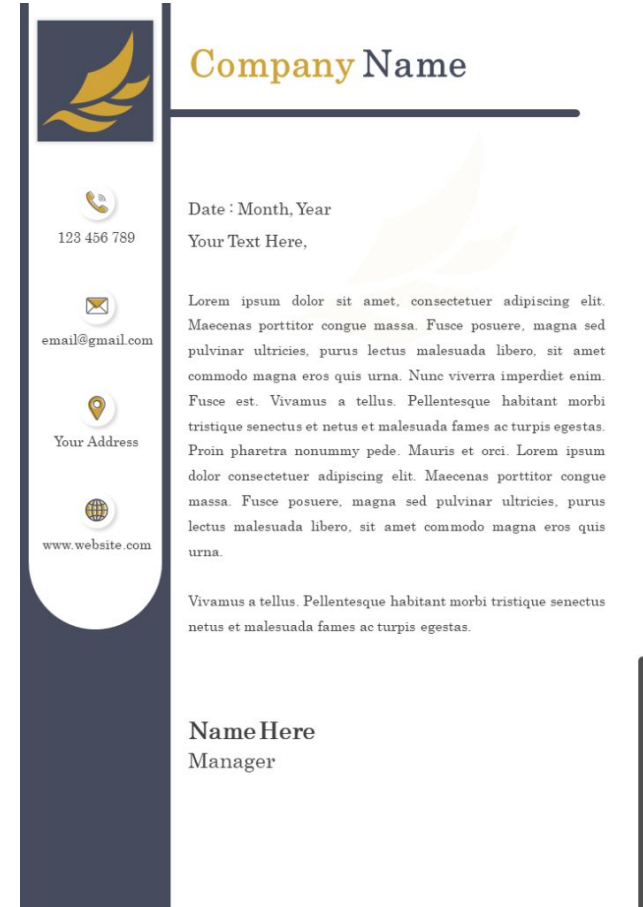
123 456 789

email@gmail.com

Your Address

www.website.com

Company Name

Date : Month, Year

Your Text Here,

Lorem ipsum dolor sit amet, consectetuer adipiscing elit. Maecenas porttitor congue massa. Fusce posuere, magna sed pulvinar ultricies, purus lectus malesuada libero, sit amet commodo magna eros quis urna. Nunc viverra imperdiet enim. Fusce est. Vivamus a tellus. Pellentesque habitant morbi tristique senectus et netus et malesuada fames ac turpis egestas. Proin pharetra nonummy pede. Mauris et orci. Lorem ipsum dolor consectetuer adipiscing elit. Maecenas porttitor congue massa. Fusce posuere, magna sed pulvinar ultricies, purus lectus malesuada libero, sit amet commodo magna eros quis urna.

Vivamus a tellus. Pellentesque habitant morbi tristique senectus netus et malesuada fames ac turpis egestas.

Name Here
Manager